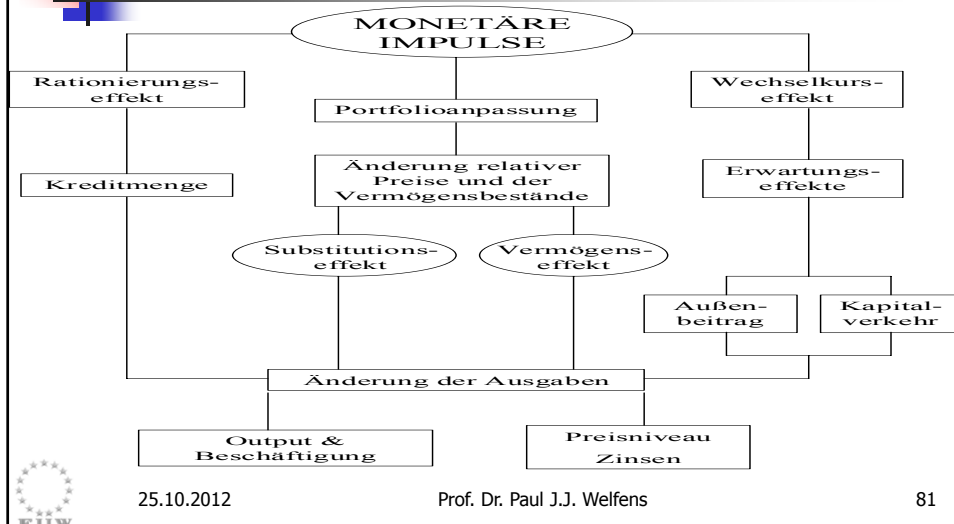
MONETÄRE IMPULSE

Rationierungseffekt

Portfolioanpassung

Wechselkurseffekt

Kreditmenge

Änderung relativer Preise und der Vermögensbestände

Erwartungseffekte

Substitutionseffekt

Vermögenseffekt

Außenbeitrag

Kapitalverkehr

Änderung der Ausgaben

Output & Beschäftigung

Preisniveau Zinsen

EIIW

25.10.2012

Prof. Dr. Paul J.J. Welfens

81